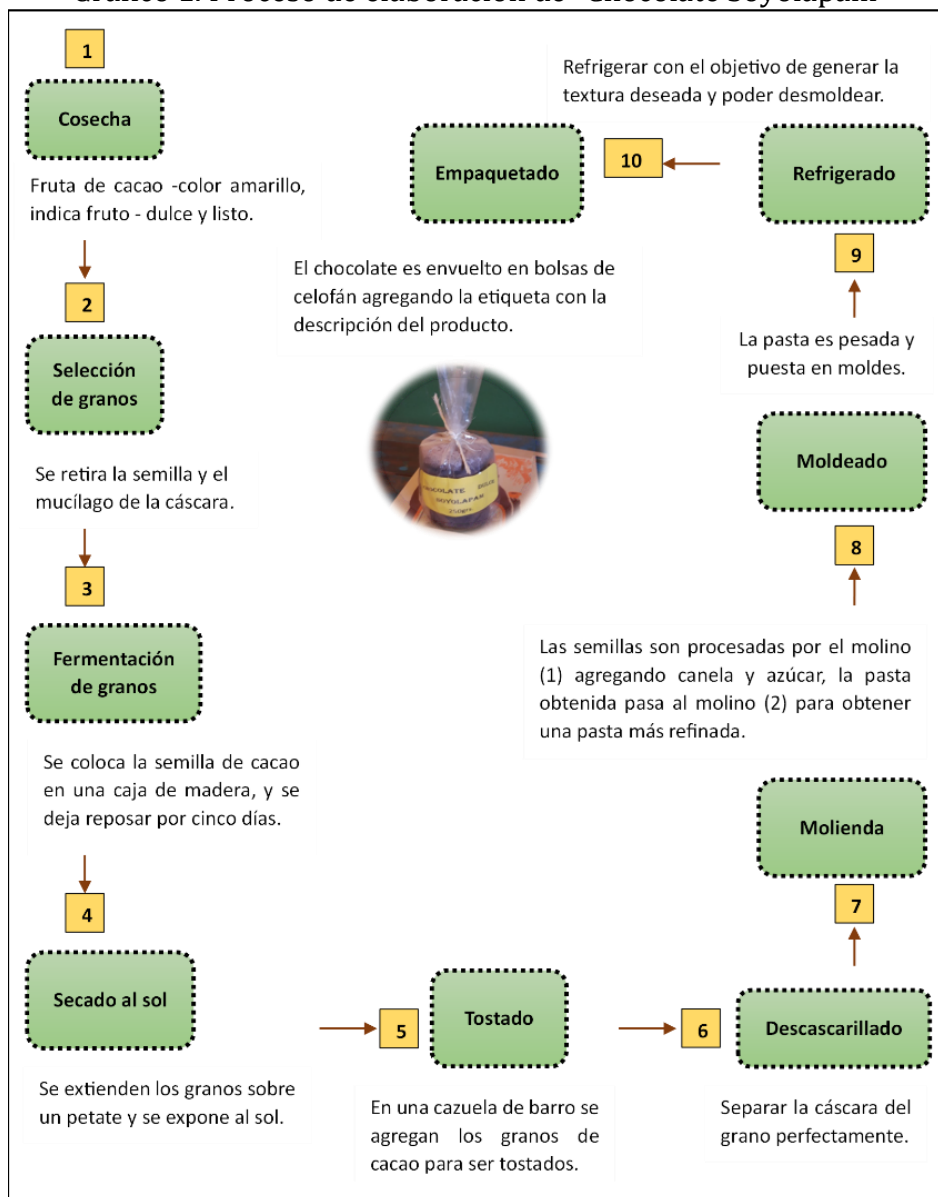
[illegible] Proceso de elaboración de "Chocolate Soyolapan"

1

Cosecha

Fruta de cacao -color amarillo, indica fruto - dulce y listo.

2

Selección de granos

Se retira la semilla y el mucílago de la cáscara.

3

Fermentación de granos

Se coloca la semilla de cacao en una caja de madera, y se deja reposar por cinco días.

4

Secado al sol

Se extienden los granos sobre un petate y se expone al sol.

5

Tostado

En una cazuela de barro se agregan los granos de cacao para ser tostados.

6

Descascarillado

Separar la cáscara del grano perfectamente.

7

Molienda

Las semillas son procesadas por el molino (1) agregando canela y azúcar, la pasta obtenida pasa al molino (2) para obtener una pasta más refinada.

8

Moldeado

La pasta es pesada y puesta en moldes.

9

Refrigerado

Refrigerar con el objetivo de generar la textura deseada y poder desmoldear.

10

Empaquetado

El chocolate es envuelto en bolsas de celofán agregando la etiqueta con la descripción del producto.

CHOCOLATE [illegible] SOYOLAPAN 250grs